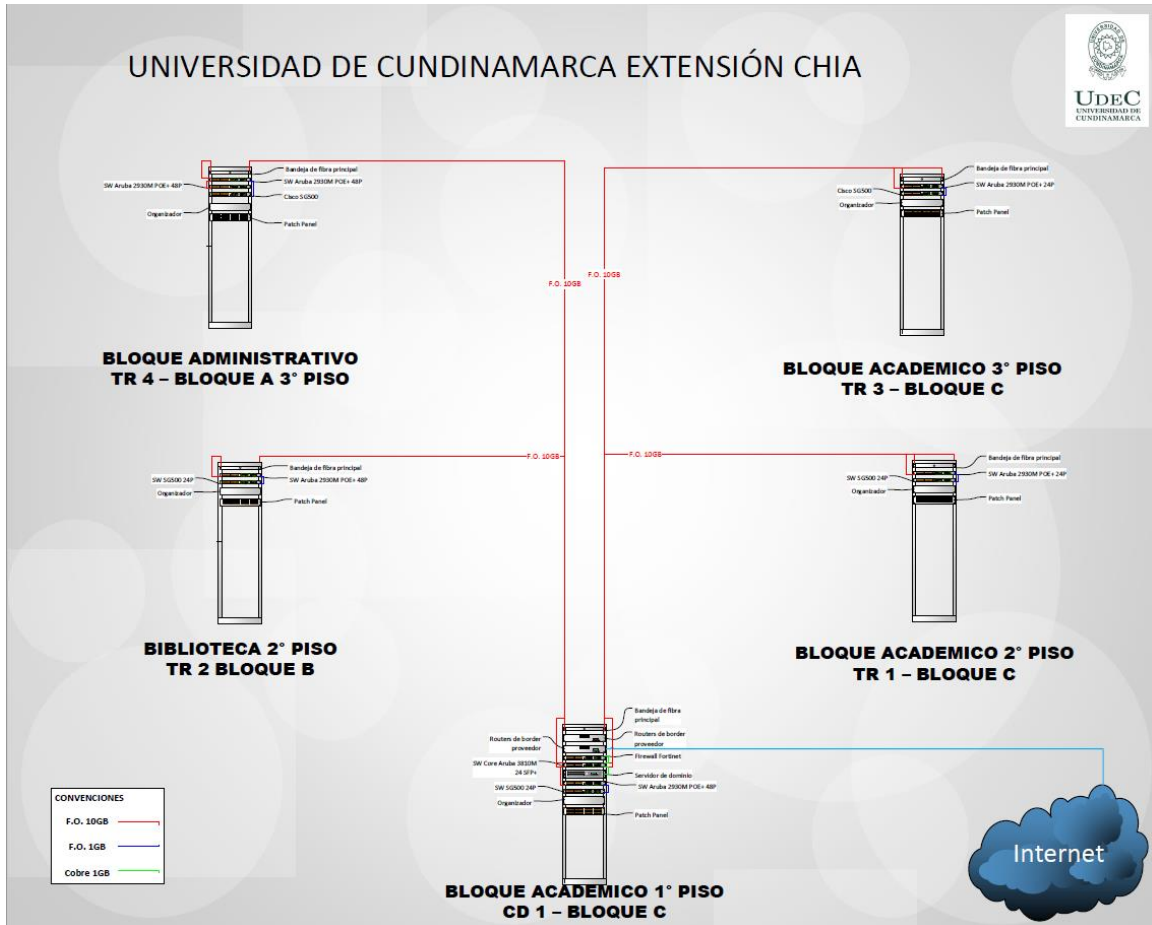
UNIVERSIDAD DE CUNDINAMARCA EXTENSIÓN CHIA

UDEC
UNIVERSIDAD DE CUNDINAMARCA

Bandeja de fibra principal
SW Aruba 2930M POE+ 48P
SW Aruba 2930M POE+ 48P
Cisco SG500
Organizador
Patch Panel

BLOQUE ADMINISTRATIVO
TR 4 – BLOQUE A 3° PISO

F.O. 10GB
F.O. 10GB

Bandeja de fibra principal
SW Aruba 2930M POE+ 24P
Cisco SG500
Organizador
Patch Panel

BLOQUE ACADEMICO 3° PISO
TR 3 – BLOQUE C

F.O. 10GB
F.O. 10GB

Bandeja de fibra principal
SW SG500 24P
SW Aruba 2930M POE+ 48P
Organizador
Patch Panel

BIBLIOTECA 2° PISO
TR 2 BLOQUE B

Bandeja de fibra principal
SW Aruba 2930M POE+ 24P
SW SG500 24P
Organizador
Patch Panel

BLOQUE ACADEMICO 2° PISO
TR 1 – BLOQUE C

Bandeja de fibra principal
Routers de border proveedor
Routers de border proveedor
Firewall Fortinet
SW Core Aruba 3810M 24 SFP+
Servidor de dominio
SW SG500 24P
SW Aruba 2930M POE+ 48P
Organizador
Patch Panel

CONVENCIONES
F.O. 10GB
F.O. 1GB
Cobre 1GB

Internet

BLOQUE ACADEMICO 1° PISO
CD 1 – BLOQUE C